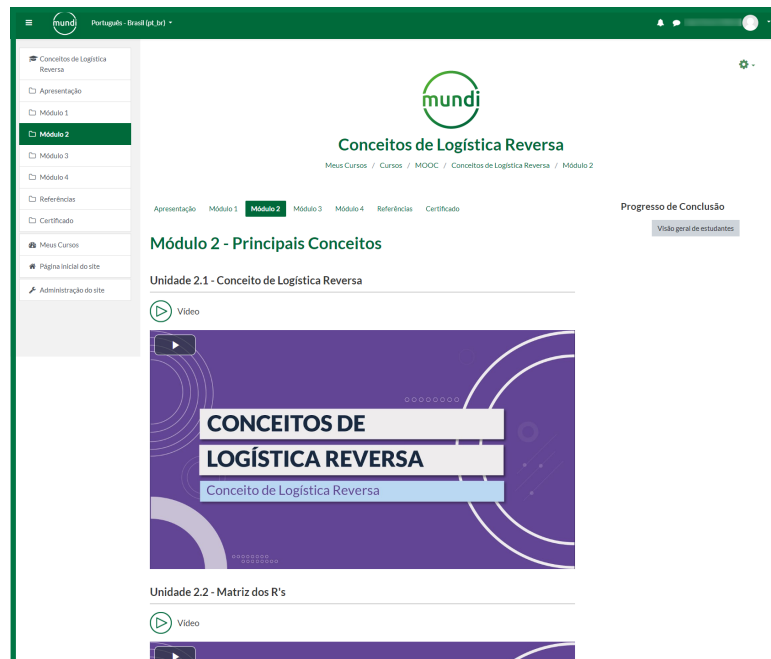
mundi Português - Brasil (pt_br)

Conceitos de Logística Reversa
Apresentação
Módulo 1
Módulo 2
Módulo 3
Módulo 4
Referências
Certificado
Meus Cursos
Página inicial do site
Administração do site

mundi

Conceitos de Logística Reversa

Meus Cursos / Cursos / MOOC / Conceitos de Logística Reversa / Módulo 2

Apresentação Módulo 1 Módulo 2 Módulo 3 Módulo 4 Referências Certificado

Progresso de Conclusão
Visão geral de estudantes

Módulo 2 - Principais Conceitos

Unidade 2.1 - Conceito de Logística Reversa

Vídeo

CONCEITOS DE
LOGÍSTICA REVERSA
Conceito de Logística Reversa

Unidade 2.2 - Matriz dos R's

Vídeo